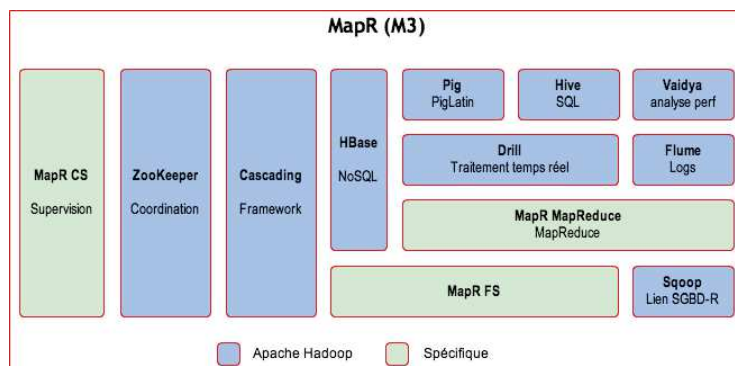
MapR (M3)

MapR CS
Supervision

ZooKeeper
Coordination

Cascading
Framework

HBase
NoSQL

Pig
PigLatin

Hive
SQL

Vaidya
analyse perf

Drill
Traitement temps réel

Flume
Logs

MapR MapReduce
MapReduce

MapR FS

Sqoop
Lien SGBD-R

Apache Hadoop
Spécifique